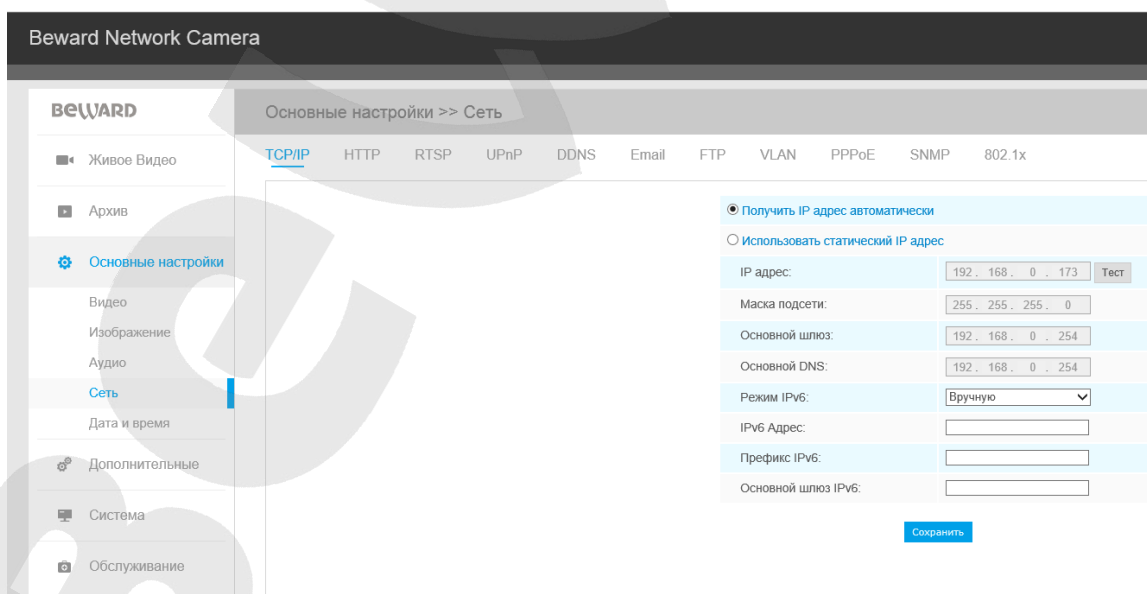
Beward Network Camera

BEWARD

Живое Видео

Архив

Основные настройки

Видео

Изображение

Аудио

Сеть

Дата и время

Дополнительные

Система

Обслуживание

Основные настройки >> Сеть

TCP/IP HTTP RTSP UPnP DDNS Email FTP VLAN PPPoE SNMP 802.1x

◉ Получить IP адрес автоматически

○ Использовать статический IP адрес

| | |
|---|---|
| IP адрес: | 192 . 168 . 0 . 173 Тест |
| Маска подсети: | 255 . 255 . 255 . 0 |
| Основной шлюз: | 192 . 168 . 0 . 254 |
| Основной DNS: | 192 . 168 . 0 . 254 |
| Режим IPv6: | Вручную |
| IPv6 Адрес: | |
| Префикс IPv6: | |
| Основной шлюз IPv6: | |

Сохранить